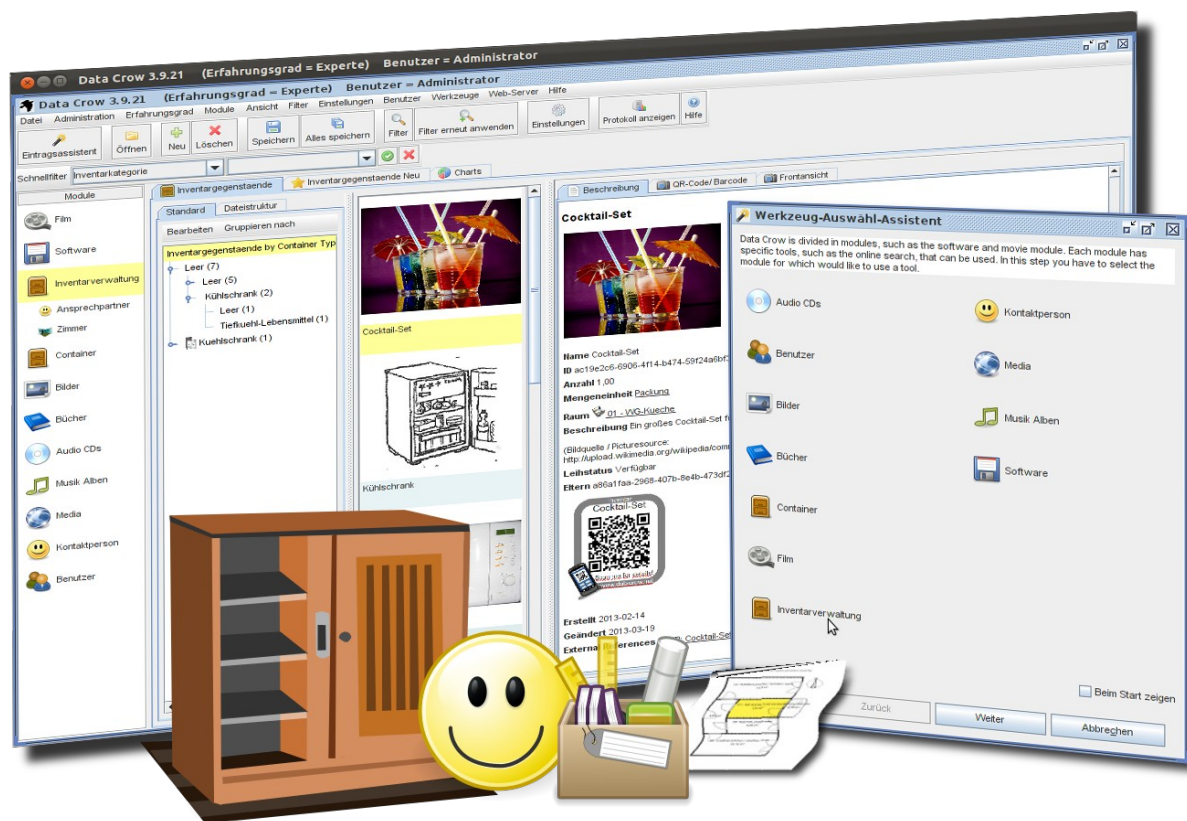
Data Crow 3.9.21 (Erfahrungsgrad = Experte) Benutzer = Administrator

Data Crow 3.9.21 (Erfahrungsgrad = Experte) Benutzer = Administrator

Datei Administration Erfahrungsgrad Module Ansicht Filter Einstellungen Benutzer Werkzeuge Web-Server Hilfe

Eintragsassistent Öffnen Neu Löschen Speichern Alles speichern Filter Filter erneut anwenden Einstellungen Protokoll anzeigen Hilfe

Schnellfilter Inventarkategorie

Module

Film
Software
Inventarverwaltung
Ansprechpartner
Zimmer
Container
Bilder
Bücher
Audio CDs
Musik Alben
Media
Kontaktperson
Benutzer

Inventargegenstaende | Inventargegenstaende Neu | Charts

Standard | Dateistruktur

Bearbeiten Gruppieren nach

Inventargegenstaende by Container Typ
Leer (7)
Leer (5)
Kühlschrank (2)
Leer (1)
Tiefkuehl-Lebensmittel (1)
Kuehlschrank (1)

Cocktail-Set

Kühlschrank

Beschreibung | QR-Code/ Barcode | Frontansicht

Cocktail-Set

Name Cocktail-Set
ID ac19e2c6-6906-4f14-b474-59f24a6bf
Anzahl 1,00
Mengeneinheit Packung
Raum 01 - WG-Kueche
Beschreibung Ein großes Cocktail-Set f
(Bildquelle / Picturesource: http://upload.wikimedia.org/wikipedia/comr
Leihstatus Verfügbar
Eltern a86a1faa-2968-407b-8e4b-473d2
Cocktail-Set
Erstellt 2013-02-14
Geändert 2013-03-19
External References Cocktail-Se

Werkzeug-Auswähl-Assistent

Data Crow is divided in modules, such as the software and movie module. Each module has specific tools, such as the online search, that can be used. In this step you have to select the module for which would like to use a tool.

Audio CDs
Kontaktperson
Benutzer
Media
Bilder
Musik Alben
Bücher
Software
Container
Film
Inventarverwaltung

Beim Start zeigen

Zurück Weiter Abbrechen